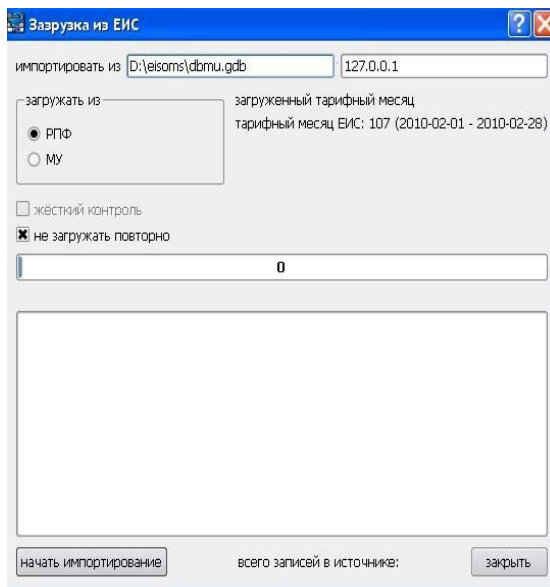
Загрузка из ЕИС

импортировать из D:\eisoms\dbmu.gdb 127.0.0.1

загружать из

РПФ

МУ

загруженный тарифный месяц

тарифный месяц ЕИС: 107 (2010-02-01 - 2010-02-28)

жёсткий контроль

не загружать повторно

0

начать импортирование

всего записей в источнике:

закрыть